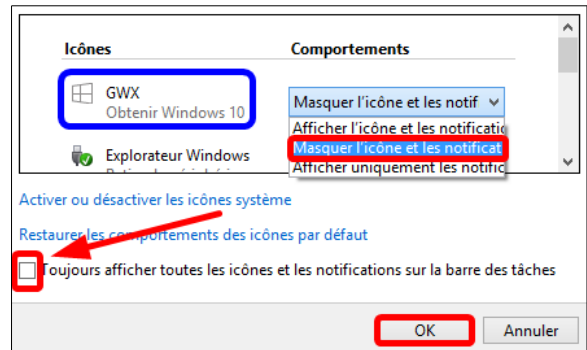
Icônes

Comportements

GWX
Obtenir Windows 10

Masquer l'icône et les notif

Afficher l'icône et les notificatio
Masquer l'icône et les notificat
Afficher uniquement les notific

Explorateur Windows
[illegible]

Activer ou désactiver les icônes système

Restaurer les comportements des icônes par défaut

Toujours afficher toutes les icônes et les notifications sur la barre des tâches

OK

Annuler